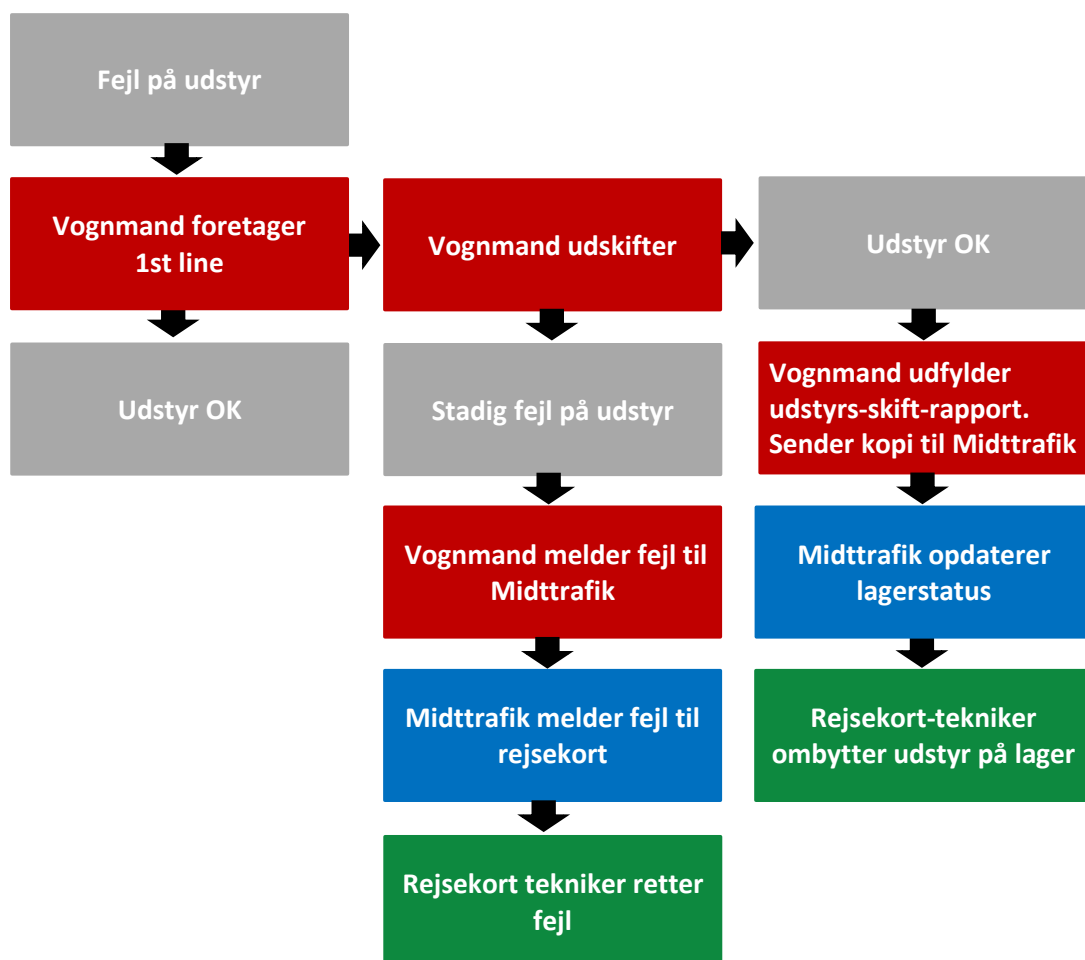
Fejl på udstyr

Vognmand foretager 1st line

Udstyr OK

Vognmand udskifter

Stadig fejl på udstyr

Vognmand melder fejl til Midttrafik

Midttrafik melder fejl til rejsekort

Rejsekort tekniker retter fejl

Udstyr OK

Vognmand udfylder udstyrs-skift-rapport. Sender kopi til Midttrafik

Midttrafik opdaterer lagerstatus

Rejsekort-tekniker ombytter udstyr på lager